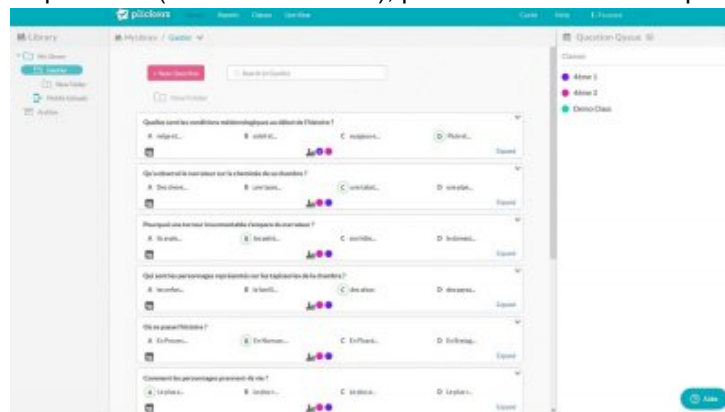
plickers Reports Classes Live View

Library

My Library / Quelle

+ New Question

Search in Quelle

New Folder

Quelles sont les conditions météorologiques au début de l'histoire ?

A. neige et...

B. soleil et...

C. nuageux...

D. Pluie et...

Expand

Qu'a observé le narrateur sur la cheminée de sa chambre ?

A. Des chevr...

B. une lapin...

C. une tabat...

D. une plan...

Expand

Pourquoi une terreur inexorable s'empare du narrateur ?

A. Ils avaie...

B. les petits...

C. son hôte...

D. le demeu...

Expand

Qui sont les personnages représentés sur les tapisseries de la chambre ?

A. les enfan...

B. la famill...

C. des aieux

D. des paysa...

Expand

Où se passe l'histoire ?

A. En Proven...

B. En Norman...

C. En Picard...

D. En Bretag...

Expand

Comment les personnages prennent-ils vie ?

A. Le plus a...

B. Le plus r...

C. Le plus a...

D. Le plus r...

Expand

Question Queue

Classes

4ème 1

4ème 3

Demo Class

Help